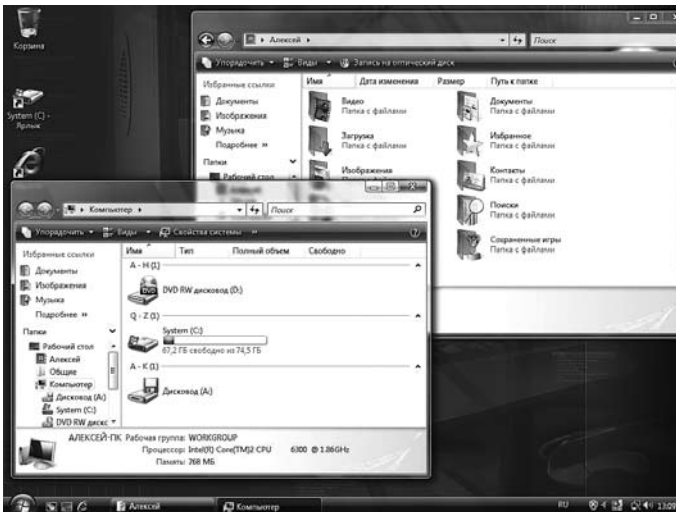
Корзина

System (C:) - Ярлык

Алексей ▸

Поиск

Упорядочить ▾ Виды ▾ Запись на оптический диск

Избранные ссылки

Документы

Изображения

Музыка

Подробнее »

Папки

Рабочий стол

| Имя | Дата изменения | Размер | Путь к папке |
|---|---|---|---|

Видео
Папка с файлами

Загрузка
Папка с файлами

Изображения

Документы
Папка с файлами

Избранное
Папка с файлами

Контакты
Папка с файлами

Поиски
Папка с файлами

Сохраненные игры
Папка с файлами

Компьютер ▸

Поиск

Упорядочить ▾ Виды ▾ Свойства системы »

Избранные ссылки

Документы

Изображения

Музыка

Подробнее »

Папки

Рабочий стол

Алексей

Общие

Компьютер

Дисковод (A:)

System (C:)

DVD RW дисковод

| Имя | Тип | Полный объем | Свободно |
|---|---|---|---|

A - H (1)

DVD RW дисковод (D:)

Q - Z (1)

System (C:)

67,2 ГБ свободно из 74,5 ГБ

A - K (1)

Дисковод (A:)

АЛЕКСЕЙ-ПК Рабочая группа: WORKGROUP
Процессор: Intel(R) Core(TM)2 CPU 6300 @ 1.86GHz
Память: 768 МБ

Алексей

Компьютер

RU

13:09